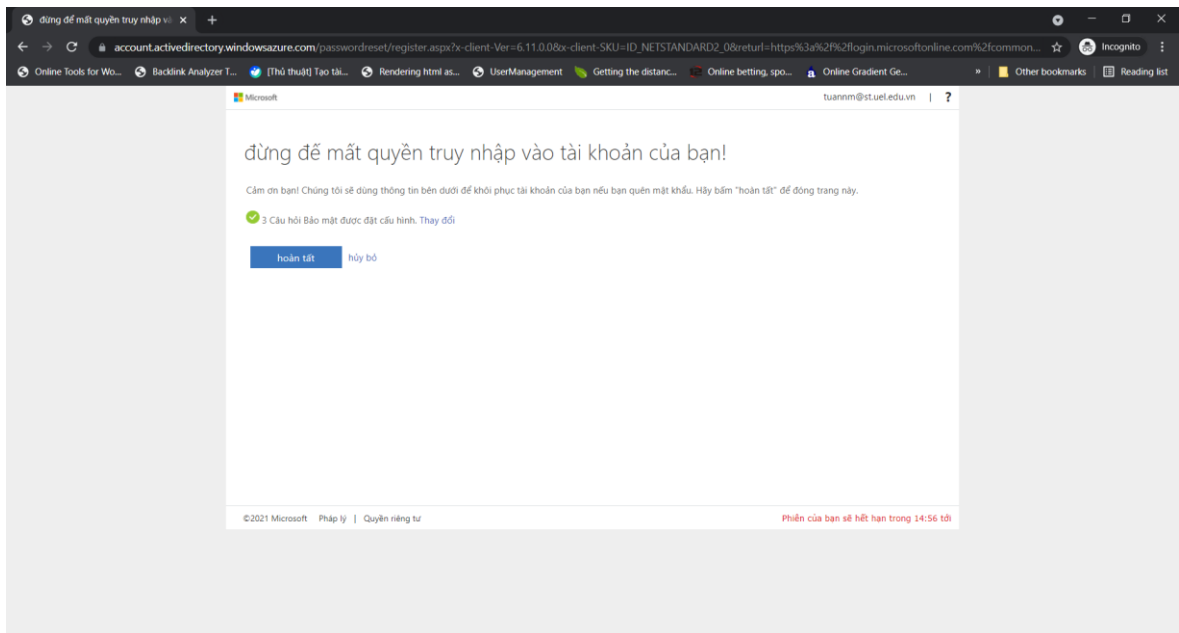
đừng để mất quyền truy nhập và ×

account.activedirectory.windowsazure.com/passwordreset/register.aspx?x-client-Ver=6.11.0.0&x-client-SKU=ID_NETSTANDARD2_0&returl=https%3a%2f%2flogin.microsoftonline.com%2fcommon...

Incognito

Online Tools for Wo... Backlink Analyzer T... [Thủ thuật] Tạo tài... Rendering html as... UserManagement Getting the distanc... Online betting, spo... Online Gradient Ge... » Other bookmarks Reading list

Microsoft

tuannm@st.uel.edu.vn | ?

đừng để mất quyền truy nhập vào tài khoản của bạn!

Cảm ơn bạn! Chúng tôi sẽ dùng thông tin bên dưới để khôi phục tài khoản của bạn nếu bạn quên mật khẩu. Hãy bấm "hoàn tất" để đóng trang này.

3 Câu hỏi Bảo mật được đặt cấu hình. Thay đổi

hoàn tất hủy bỏ

©2021 Microsoft Pháp lý | Quyền riêng tư

Phiên của bạn sẽ hết hạn trong 14:56 tới